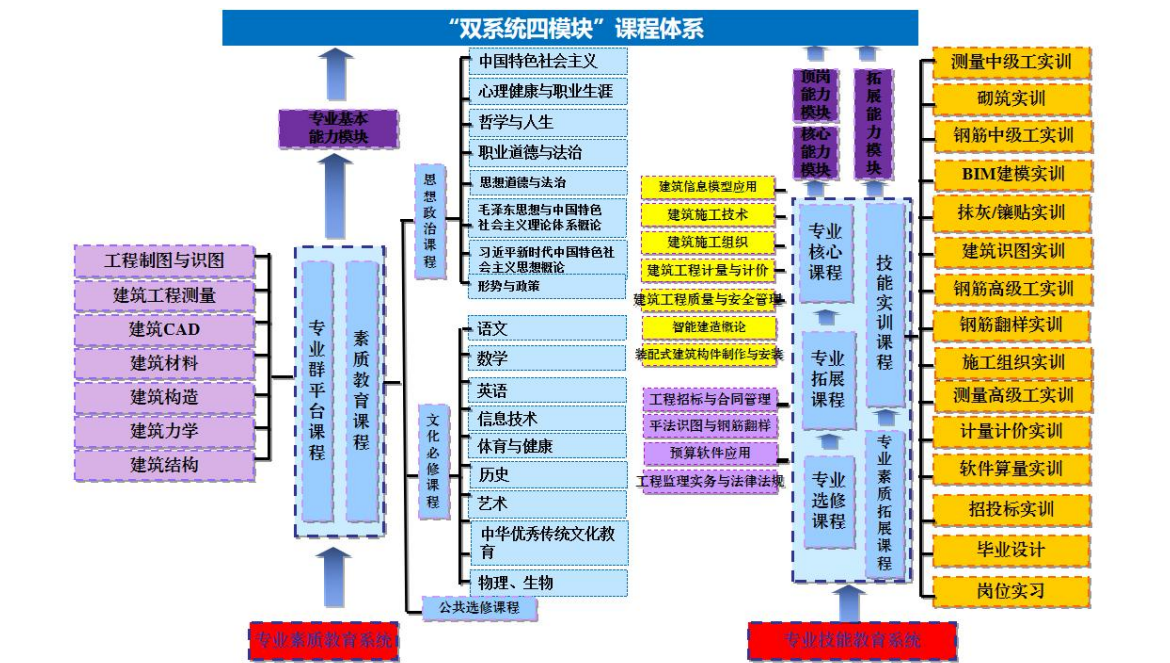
“双系统四模块”课程体系

专业基本能力模块

工程制图与识图
建筑工程测量
建筑CAD
建筑材料
建筑构造
建筑力学
建筑结构

专业群平台课程

素质教育课程

思想政治课程
中国特色社会主义
心理健康与职业生涯
哲学与人生
职业道德与法治
思想道德与法治
毛泽东思想与中国特色社会主义理论体系概论
习近平新时代中国特色社会主义思想概论
形势与政策

文化必修课程
语文
数学
英语
信息技术
体育与健康
历史
艺术
中华优秀传统文化教育
物理、生物

公共选修课程

专业素质教育系统

顶岗能力模块
核心能力模块
拓展能力模块

建筑信息模型应用
建筑施工技术
建筑施工组织
建筑工程计量与计价
建筑工程质量与安全管理
智能建造概论
装配式建筑构件制作与安装

专业核心课程

工程招标与合同管理
平法识图与钢筋翻样
预算软件应用
工程监理实务与法律法规

专业拓展课程

专业选修课程

技能实训课程

专业素质拓展课程

测量中级工实训
砌筑实训
钢筋中级工实训
BIM建模实训
抹灰/镶贴实训
建筑识图实训
钢筋高级工实训
钢筋翻样实训
施工组织实训
测量高级工实训
计量计价实训
软件算量实训
招投标实训
毕业设计
岗位实习

专业技能教育系统